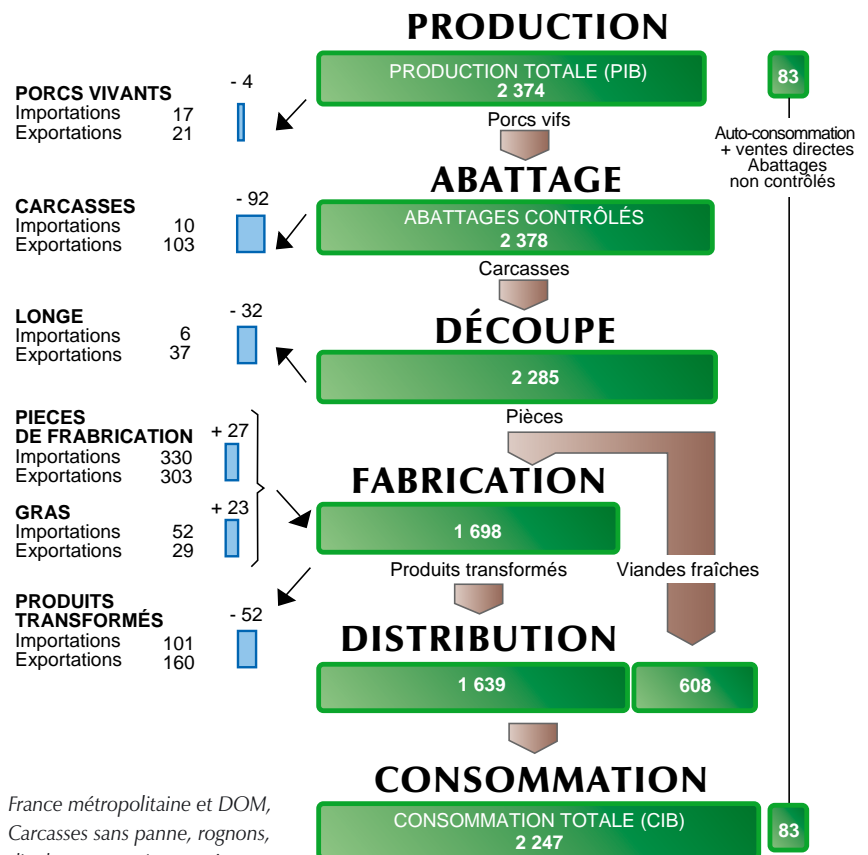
PRODUCTION

PRODUCTION TOTALE (PIB)
2 374

83

Auto-consommation + ventes directes Abattages non contrôlés

PORCS VIVANTS
Importations 17
Exportations 21

- 4

Porcs vifs

ABATTAGE

CARCASSES
Importations 10
Exportations 103

- 92

ABATTAGES CONTRÔLÉS
2 378

Carcasses

DÉCOUPE

LONGE
Importations 6
Exportations 37

- 32

2 285

Pièces

PIECES DE FRABRICATION
Importations 330
Exportations 303

+ 27

FABRICATION

GRAS
Importations 52
Exportations 29

+ 23

1 698

Produits transformés

Viandes fraîches

PRODUITS TRANSFORMÉS
Importations 101
Exportations 160

- 52

DISTRIBUTION

1 639

608

CONSOMMATION

France métropolitaine et DOM,
Carcasses sans panne, rognons,
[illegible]

CONSOMMATION TOTALE (CIB)
2 247

83